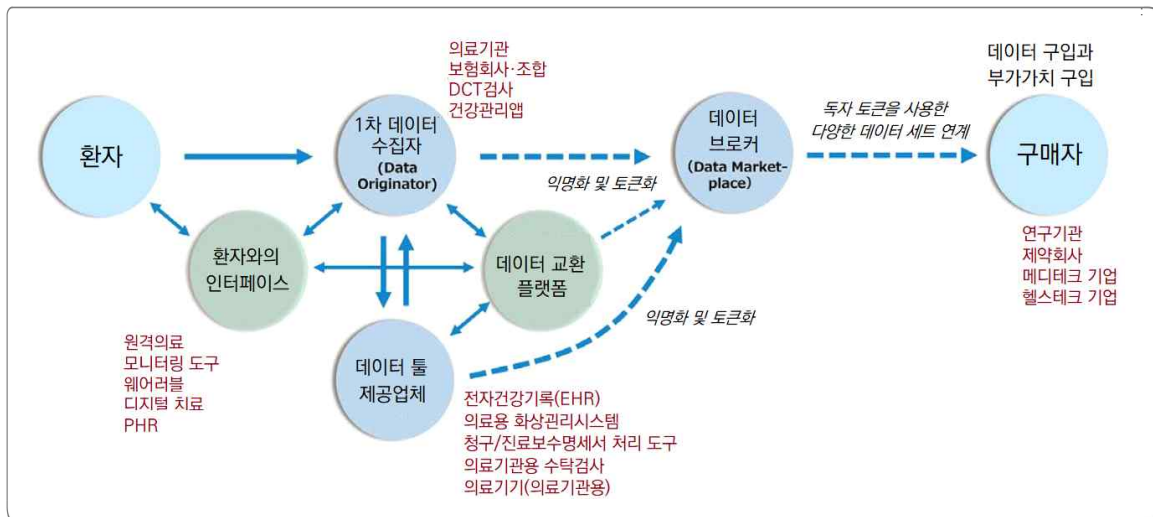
환자

환자와의 인터페이스

원격의료
모니터링 도구
웨어러블
디지털 치료
PHR

의료기관
보험회사·조합
DCT검사
건강관리앱

1차 데이터 수집자 (Data Originator)

데이터 툴 제공업체

전자건강기록(EHR)
의료용 화상관리시스템
청구/진료보수명세서 처리 도구
의료기관용 수탁검사
의료기기(의료기관용)

데이터 교환 플랫폼

익명화 및 토큰화

익명화 및 토큰화

데이터 브로커 (Data Market-place)

독자 토큰을 사용한 다양한 데이터 세트 연계

데이터 구입과 부가가치 구입

구매자

연구기관
제약회사
메디테크 기업
헬스테크 기업